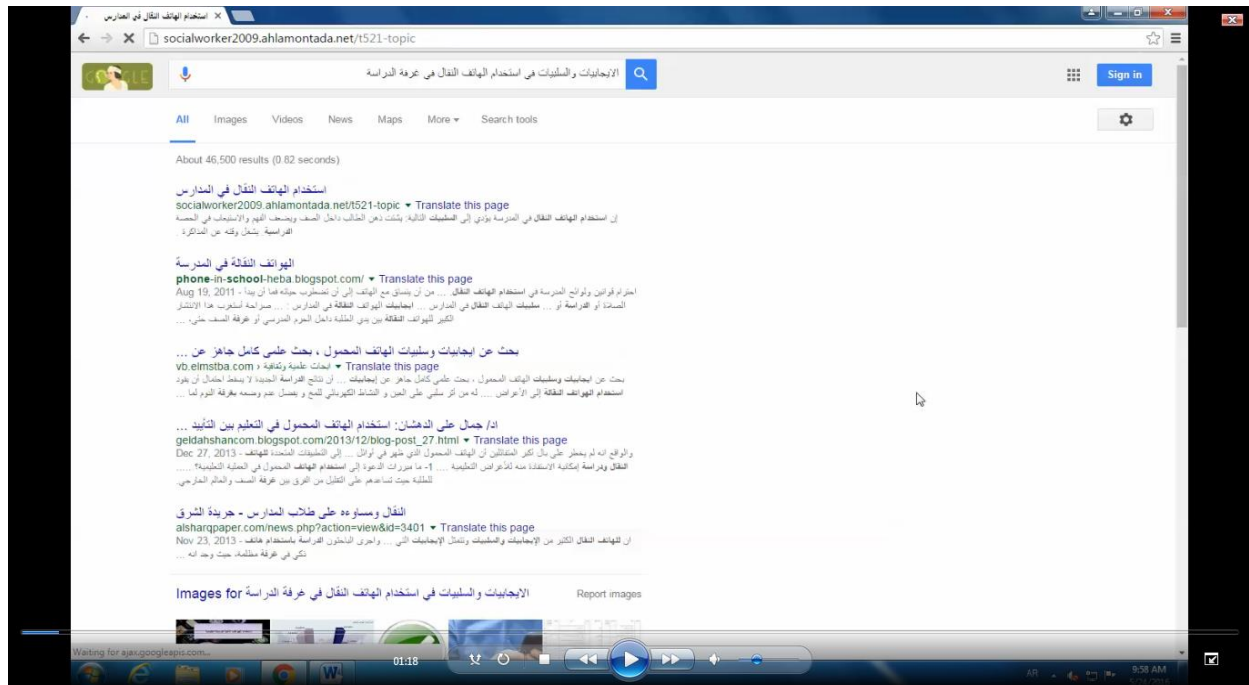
استخدام الهاتف النقال في المدارس ×

socialworker2009.ahlamontada.net/t521-topic

الايجابيات والسلبيات في استخدام الهاتف النقال في غرفة الدراسة

Sign in

All Images Videos News Maps More ▾ Search tools

About 46,500 results (0.82 seconds)

استخدام الهاتف النقال في المدارس
socialworker2009.ahlamontada.net/t521-topic ▾ Translate this page
إن استخدام الهاتف النقال في المدرسة يؤدي إلى السلبيات التالية: يشتت ذهن الطالب داخل الصف ويضعف الفهم والاستيعاب في الحصة الدراسية. يشغل وقته عن المذاكرة

الهواتف النقالة في المدرسة
phone-in-school-heba.blogspot.com/ ▾ Translate this page
Aug 19, 2011 - احترام قوانين ولوائح المدرسة في استخدام الهاتف النقال ... من أن يتساق مع الهاتف، إلى أن تضطرب حياته فما أن يبدأ ... الصادة أو الدراسة أو ... سلبيات الهاتف النقال في المدارس ... ايجابيات الهواتف النقالة في المدارس ... صراحة أسلوب هذا الانتشار الكبير للهواتف النقالة بين يدي الطلبة داخل الحرم المدرسي أو غرفة الصف حتى ...

بحث عن ايجابيات وسلبيات الهاتف المحمول ، بحث علمى كامل جاهز عن ...
vb.elmstba.com › ابحاث علمية وثقافية ▾ Translate this page
بحث عن ايجابيات وسلبيات الهاتف المحمول ، بحث علمى كامل جاهز عن ايجابيات ... ان نتائج الدراسة الجديدة لا يسقط احتمال ان يقود استخدام الهواتف النقالة إلى الأعراض ... له من أثر سلبي على العين و النشاط الكهربائي للمخ و يفضل عدم وضعه بغرفة النوم لما ...

اد/ جمال على الدهشان: استخدام الهاتف المحمول في التعليم بين التأييد ...
geldahshancom.blogspot.com/2013/12/blog-post_27.html ▾ Translate this page
Dec 27, 2013 - والواقع انه لم يخطر على بال اكثر المتفائلين ان الهاتف المحمول الذي ظهر في اوائل ... إلى التطبيقات المتعددة للهاتف النقال ودراسة إمكانية الاستفادة منه للأغراض التعليمية ..... 1- ما مبررات الدعوة الى استخدام الهاتف المحمول في العملية التعليمية؟ ... للطلبة حيث تساعدهم على التقليل من الفرق بين غرفة الصف والعالم الخارجي.

النقال ومساوءه على طلاب المدارس - جريدة الشرق
alsharqpaper.com/news.php?action=view&id=3401 ▾ Translate this page
Nov 23, 2013 - ان للهاتف النقال الكثير من الإيجابيات والسلبيات وتتمثل الإيجابيات التي ... واجرى الباحثون الدراسة باستخدام هاتف ذكي في غرفة مظلمة، حيث وجد انه ...

Images for الايجابيات والسلبيات في استخدام الهاتف النقال في غرفة الدراسة

Report images

Waiting for ajax.googleapis.com...

01:18

AR

9:58 AM
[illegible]